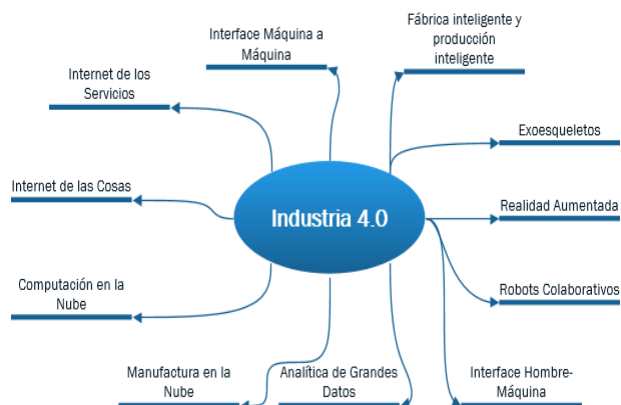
Industria 4.0

Interface Máquina a Máquina

Fábrica inteligente y producción inteligente

Internet de los Servicios

Exoesqueletos

Internet de las Cosas

Realidad Aumentada

Computación en la Nube

Robots Colaborativos

Manufactura en la Nube

Analítica de Grandes Datos

Interface Hombre-Máquina